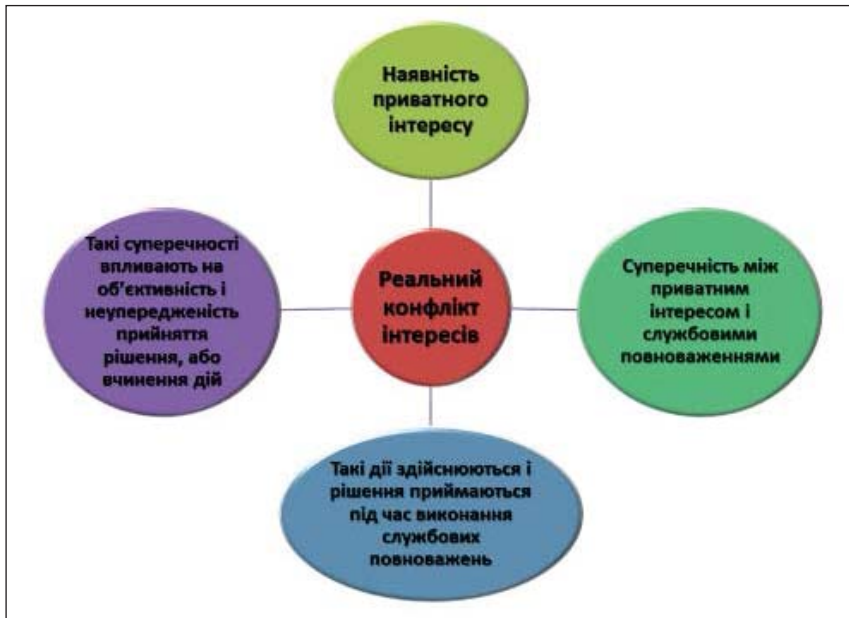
Наявність приватного інтересу

Такі суперечності впливають на об'єктивність і неупередженість прийняття рішення, або вчинення дій

Реальний конфлікт інтересів

Суперечність між приватним інтересом і службовими повноваженнями

Такі дії здійснюються і рішення приймаються під час виконання службових повноважень